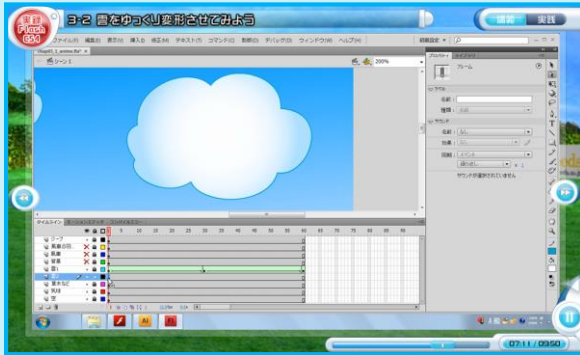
実践 Flash CS4

3-2 雲をゆっくり変形させてみよう

講義 実践

ファイル(F) 編集(E) 表示(V) 挿入(I) 修正(M) テキスト(T) コマンド(C) 制御(O) デバッグ(D) ウィンドウ(W) ヘルプ(H)

シーン 1

200%

プロパティ ライブラリ

フレーム

ラベル

名前：

種類：

サウンド

名前：

効果：

同期：

サウンドが選択されていません

タイムライン モーションエディタ

07:11 / 09:50